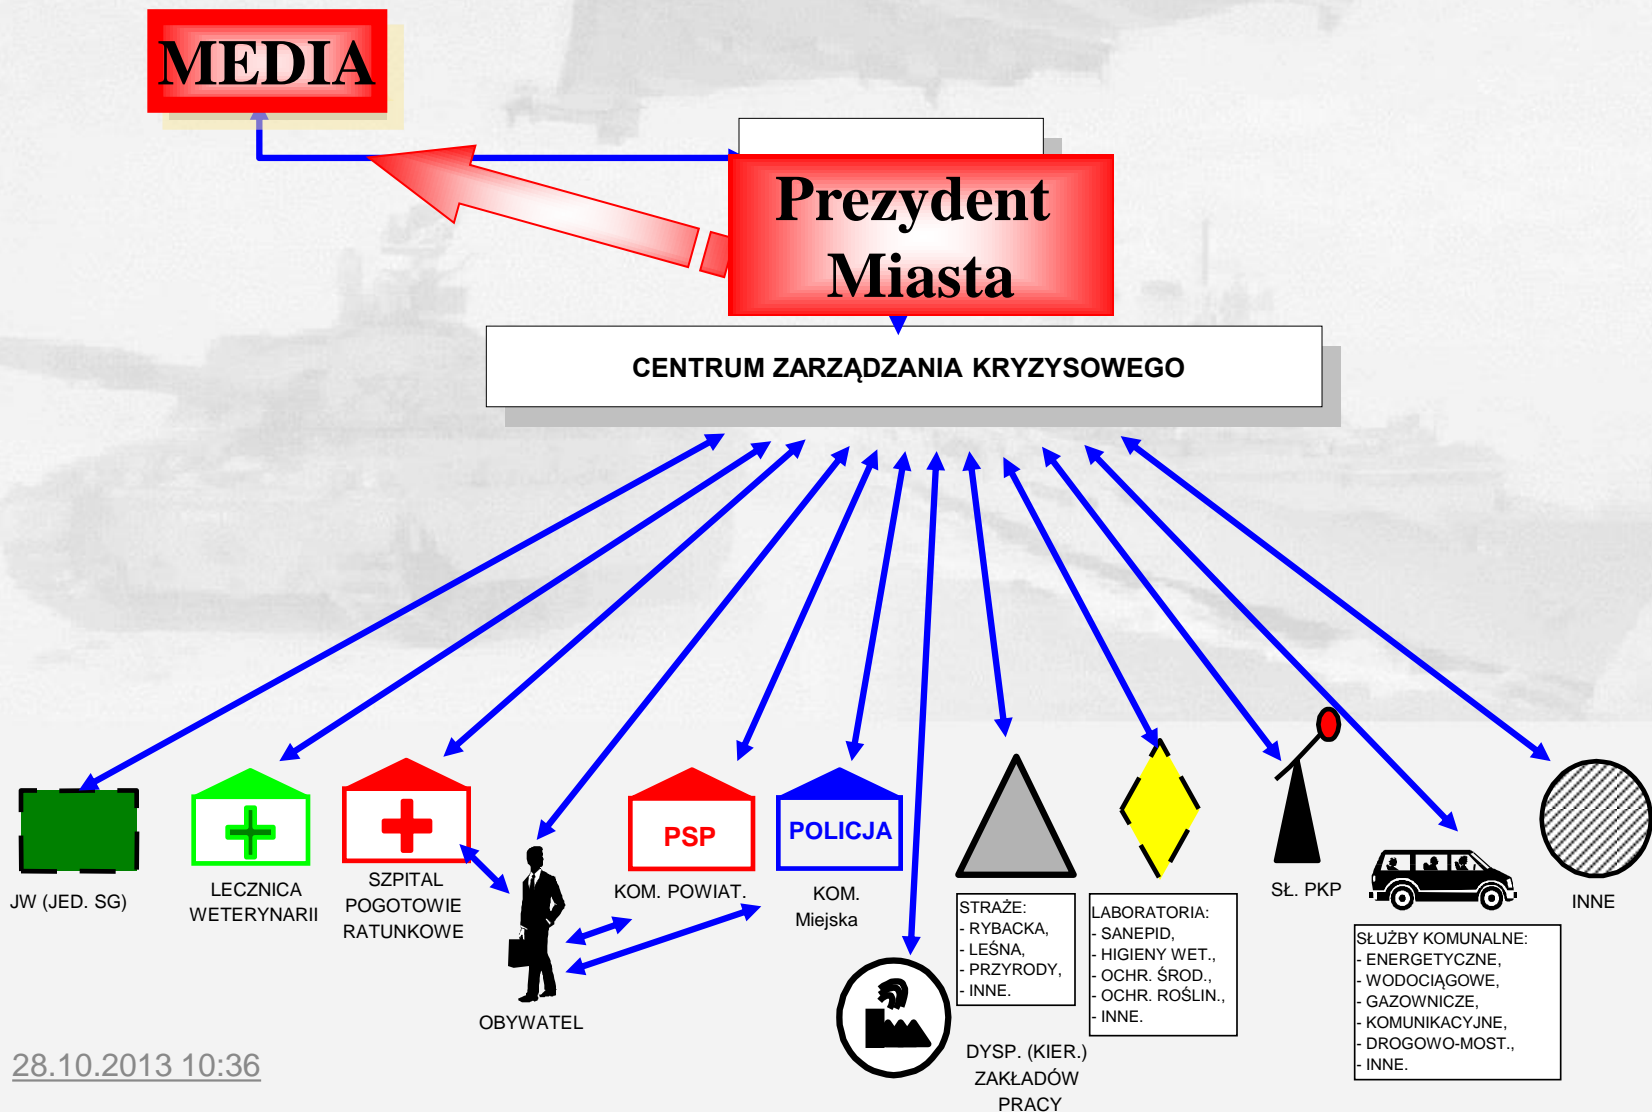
MEDIA

Prezydent Miasta

CENTRUM ZARZĄDZANIA KRYZYSOWEGO

JW (JED. SG)

LECZNICA WETERYNARII

SZPITAL POGOTOWIE RATUNKOWE

OBYWATEL

PSP

KOM. POWIAT.

POLICJA

KOM. Miejska

DYSP. (KIER.) ZAKŁADÓW PRACY

STRAŻE:
- RYBACKA,
- LEŚNA,
- PRZYRODY,
- INNE.

LABORATORIA:
- SANEPID,
- HIGIENY WET.,
- OCHR. ŚROD.,
- OCHR. ROŚLIN.,
- INNE.

SŁ. PKP

SŁUŻBY KOMUNALNE:
- ENERGETYCZNE,
- WODOCIĄGOWE,
- GAZOWNICZE,
- KOMUNIKACYJNE,
- DROGOWO-MOST.,
- INNE.

INNE

28.10.2013 10:36